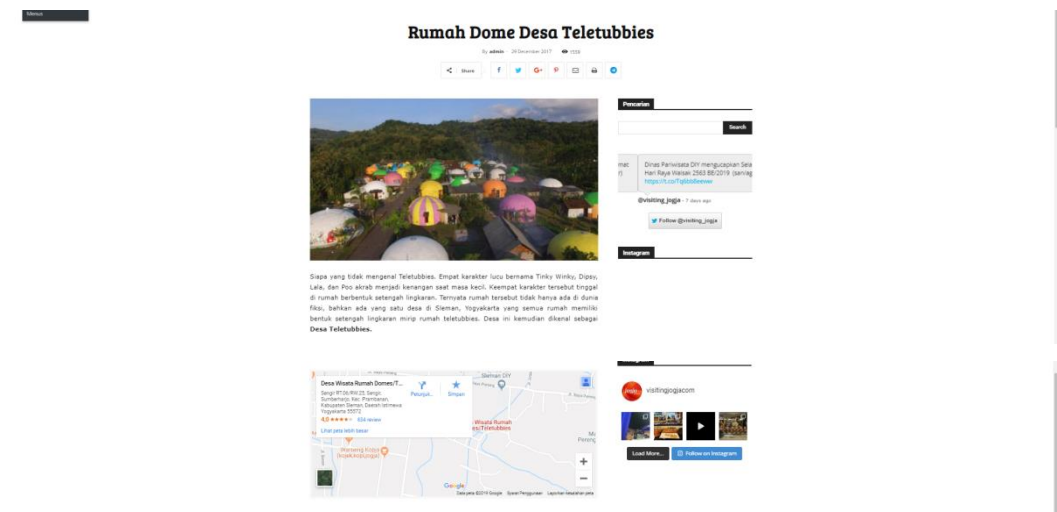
Menus

Rumah Dome Desa Teletubbies

By admin · 29 December 2017 · 1159

Share

Pencarian

Search

Dinas Pariwisata DIY mengucapkan Selamat Hari Raya Waisak 2563 BE/2019 https://t.co/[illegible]

@visiting_jogja · 7 days ago

Follow @visiting_jogja

Instagram

Siapa yang tidak mengenal Teletubbies. Empat karakter lucu bernama Tinky Winky, Dipsy, Lala, dan Poo akrab menjadi kenangan saat masa kecil. Keempat karakter tersebut tinggal di rumah berbentuk setengah lingkaran. Ternyata rumah tersebut tidak hanya ada di dunia fiksi, bahkan ada yang satu desa di Sleman, Yogyakarta yang semua rumah memiliki bentuk setengah lingkaran mirip rumah teletubbies. Desa ini kemudian dikenal sebagai Desa Teletubbies.

Desa Wisata Rumah Domes/T...
Sengir RT.06/RW.25 Sengir, Sumberharjo, Kec. Prambanan, Kabupaten Sleman, Daerah Istimewa Yogyakarta 55572
4,6 ★★★★★ 834 ulasan
Lihat peta lebih besar
Petunjuk...
Simpan
Sleman DIY
Wisata Rumah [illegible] Teletubbies
Google
Data peta ©2019 Google · Syarat Penggunaan · Laporkan kesalahan peta

visitingjogjacom

Load More...
Follow on Instagram